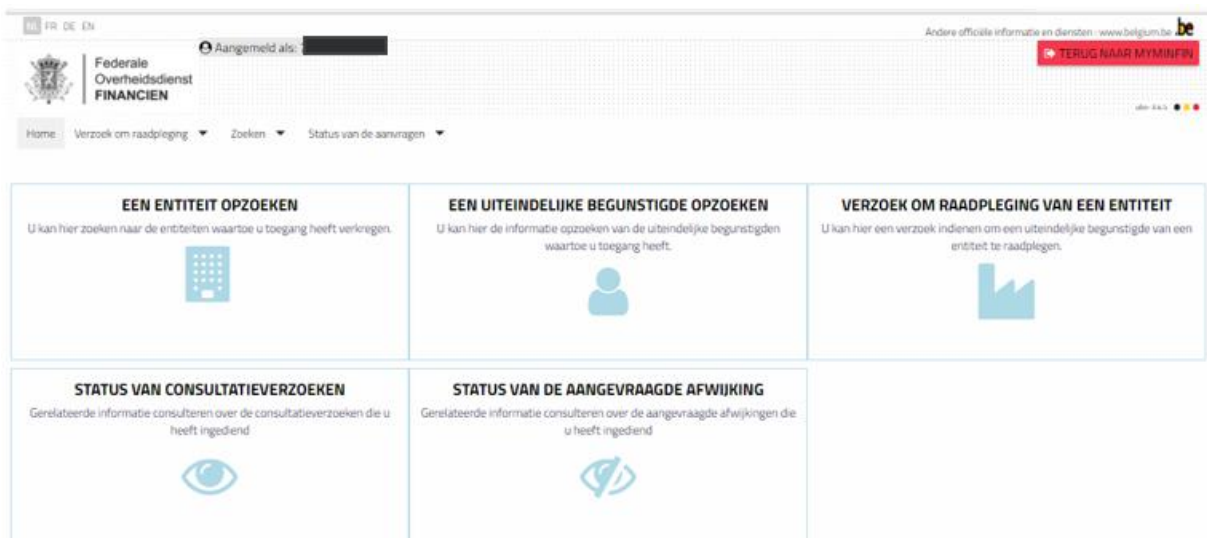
NL FR DE EN

Andere officiële informatie en diensten : www.belgium.be be

Aangemeld als: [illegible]

TERUG NAAR MYMINFIN

Federale Overheidsdienst FINANCIEN

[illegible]

Home Verzoek om raadpleging Zoeken Status van de aanvragen

EEN ENTITEIT OPZOEKEN
U kan hier zoeken naar de entiteiten waartoe u toegang heeft verkregen.

EEN UITEINDELIJKE BEGUNSTIGDE OPZOEKEN
U kan hier de informatie opzoeken van de uiteindelijke begunstigden waartoe u toegang heeft.

VERZOEK OM RAADPLEGING VAN EEN ENTITEIT
U kan hier een verzoek indienen om een uiteindelijke begunstigde van een entiteit te raadplegen.

STATUS VAN CONSULTATIEVERZOEKEN
Gerelateerde informatie consulteren over de consultatieverzoeken die u heeft ingediend

STATUS VAN DE AANGEVRAAGDE AFWIJKING
Gerelateerde informatie consulteren over de aangevraagde afwijkingen die u heeft ingediend